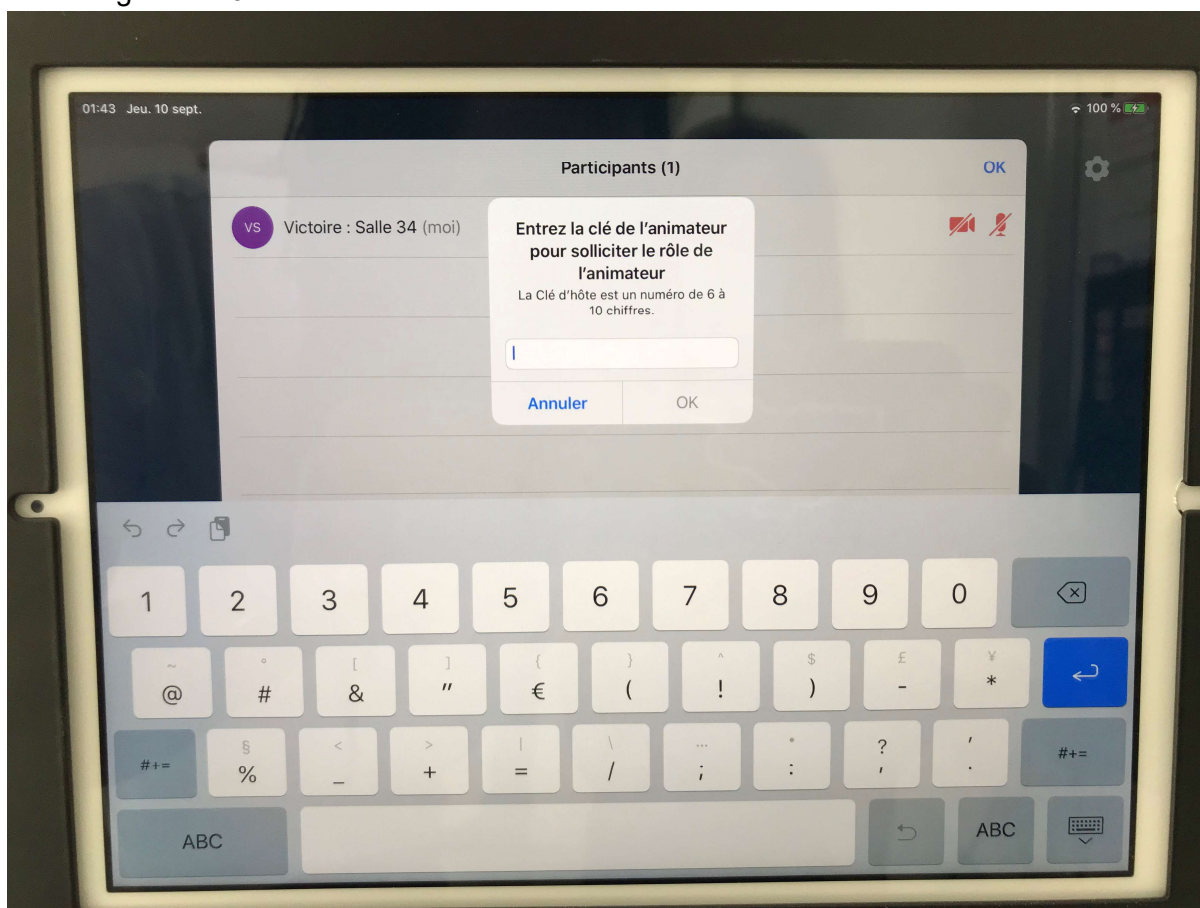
01:43 Jeu. 10 sept.

100 %

Participants (1)

OK

VS Victoire : Salle 34 (moi)

Entrez la clé de l'animateur pour solliciter le rôle de l'animateur

La Clé d'hôte est un numéro de 6 à 10 chiffres.

Annuler

OK

1 2 3 4 5 6 7 8 9 0

~ @ ° # [ & ] " { € } ( ^ ! $ ) £ - ¥ *

#+= § % < _ > + | = \ / … ; • : ? , ' . #+=

ABC ABC